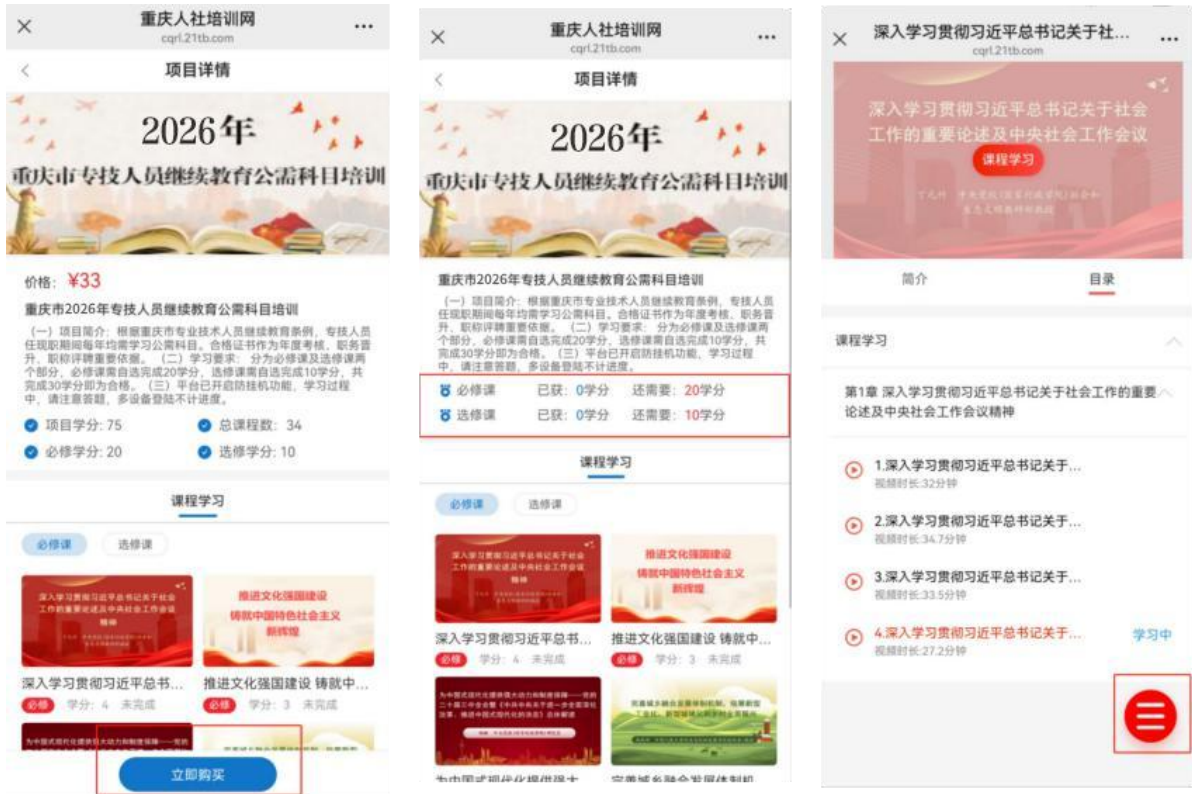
×
重庆人社培训网
cqrl.21tb.com
...

项目详情

2026年
重庆市专技人员继续教育公需科目培训

价格: ¥33

重庆市2026年专技人员继续教育公需科目培训

（一）项目简介：根据重庆市专业技术人员继续教育条例，专技人员任现职期间每年均需学习公需科目。合格证书作为年度考核、职务晋升、职称评聘重要依据。（二）学习要求：分为必修课及选修课两个部分，必修课需自选完成20学分，选修课需自选完成10学分，共完成30学分即为合格。（三）平台已开启防挂机功能，学习过程中，请注意答题，多设备登陆不计进度。

项目学分: 75
总课程数: 34
必修学分: 20
选修学分: 10

课程学习

必修课 选修课

深入学习贯彻习近平总书记关于社会工作的重要论述及中央社会工作会议精神

推进文化强国建设 铸就中国特色社会主义新辉煌

深入学习贯彻习近平总书...
必修 学分: 4 未完成

推进文化强国建设 铸就中...
必修 学分: 3 未完成

立即购买

×
重庆人社培训网
cqrl.21tb.com
...

项目详情

2026年
重庆市专技人员继续教育公需科目培训

重庆市2026年专技人员继续教育公需科目培训

（一）项目简介：根据重庆市专业技术人员继续教育条例，专技人员任现职期间每年均需学习公需科目。合格证书作为年度考核、职务晋升、职称评聘重要依据。（二）学习要求：分为必修课及选修课两个部分，必修课需自选完成20学分，选修课需自选完成10学分，共完成30学分即为合格。（三）平台已开启防挂机功能，学习过程中，请注意答题，多设备登陆不计进度。

必修课 已获: 0学分 还需要: 20学分
选修课 已获: 0学分 还需要: 10学分

课程学习

必修课 选修课

深入学习贯彻习近平总书记关于社会工作的重要论述及中央社会工作会议精神

推进文化强国建设 铸就中国特色社会主义新辉煌

深入学习贯彻习近平总书...
必修 学分: 4 未完成

推进文化强国建设 铸就中...
必修 学分: 3 未完成

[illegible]

×
深入学习贯彻习近平总书记关于社...
cqrl.21tb.com
...

深入学习贯彻习近平总书记关于社会工作的重要论述及中央社会工作会议

课程学习

简介 目录

课程学习

第1章 深入学习贯彻习近平总书记关于社会工作的重要论述及中央社会工作会议精神

1.深入学习贯彻习近平总书记关于...
视频时长:32分钟

2.深入学习贯彻习近平总书记关于...
视频时长:34.7分钟

3.深入学习贯彻习近平总书记关于...
视频时长:33.5分钟

4.深入学习贯彻习近平总书记关于...
视频时长:27.2分钟
学习中